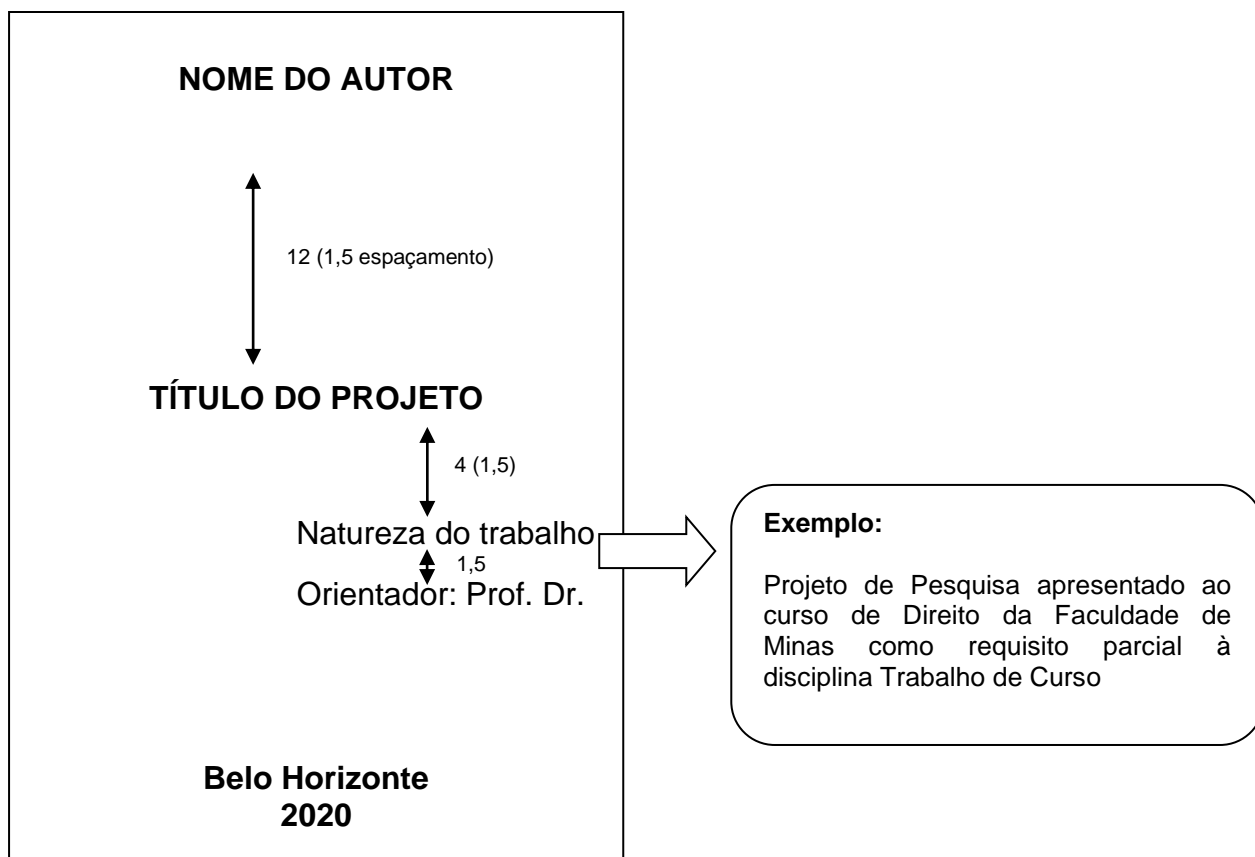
NOME DO AUTOR

12 (1,5 espaçamento)

TÍTULO DO PROJETO

4 (1,5)

Natureza do trabalho

1,5

Orientador: Prof. Dr.

Exemplo:

Projeto de Pesquisa apresentado ao curso de Direito da Faculdade de Minas como requisito parcial à disciplina Trabalho de Curso

Belo Horizonte
2020